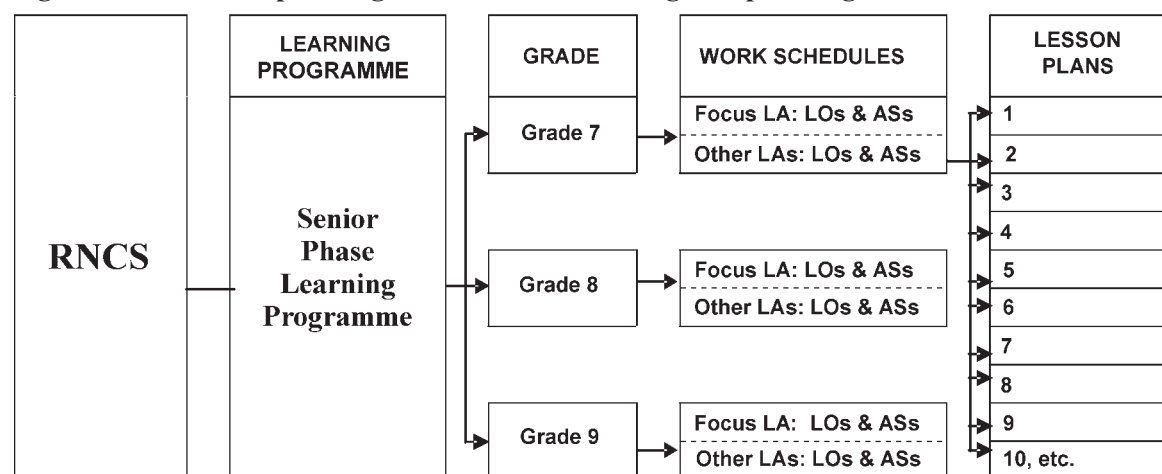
RNCS

LEARNING PROGRAMME

Senior Phase Learning Programme

GRADE

Grade 7

Grade 8

Grade 9

WORK SCHEDULES

Focus LA: LOs & ASs
Other LAs: LOs & ASs

Focus LA: LOs & ASs
Other LAs: LOs & ASs

Focus LA: LOs & ASs
Other LAs: LOs & ASs

LESSON PLANS

1
2
3
4
5
6
7
8
9
10, etc.